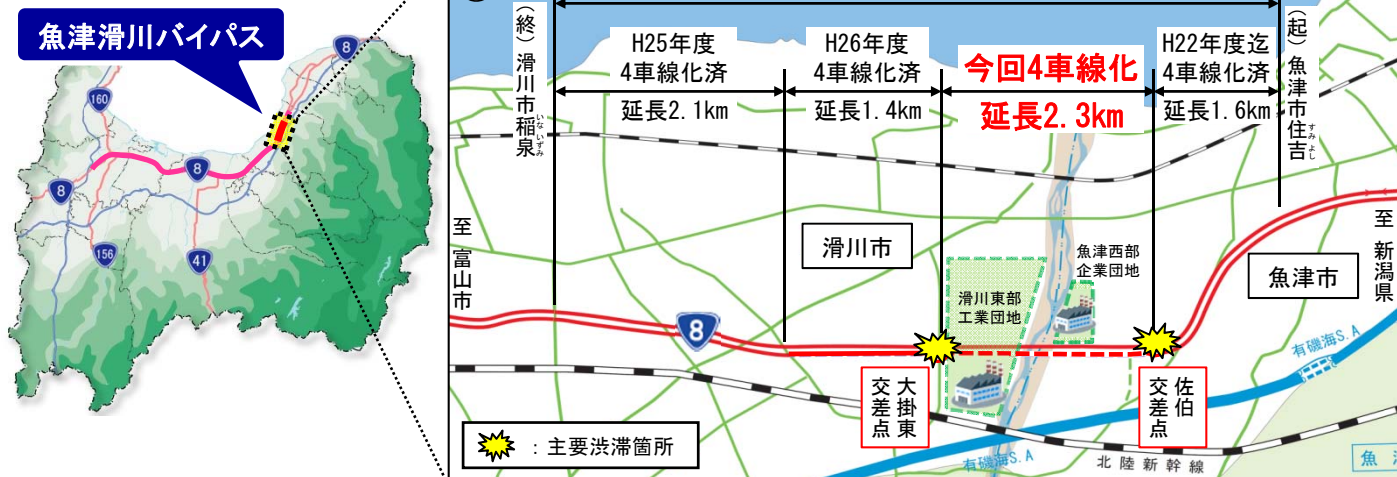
魚津滑川バイパス

8
160
8
8
156
41

(終)滑川市稲泉(いなずみ)

H25年度
4車線化済
延長2.1km

H26年度
4車線化済
延長1.4km

今回4車線化
延長2.3km

H22年度迄
4車線化済
延長1.6km

(起)魚津市住吉(すみよし)

至富山市

滑川市

魚津西部
企業団地

滑川東部
工業団地

魚津市

至新潟県

8

大掛東交差点

佐伯交差点

有磯海S.A

有磯海S.A

北陸新幹線

魚津

: 主要渋滞箇所